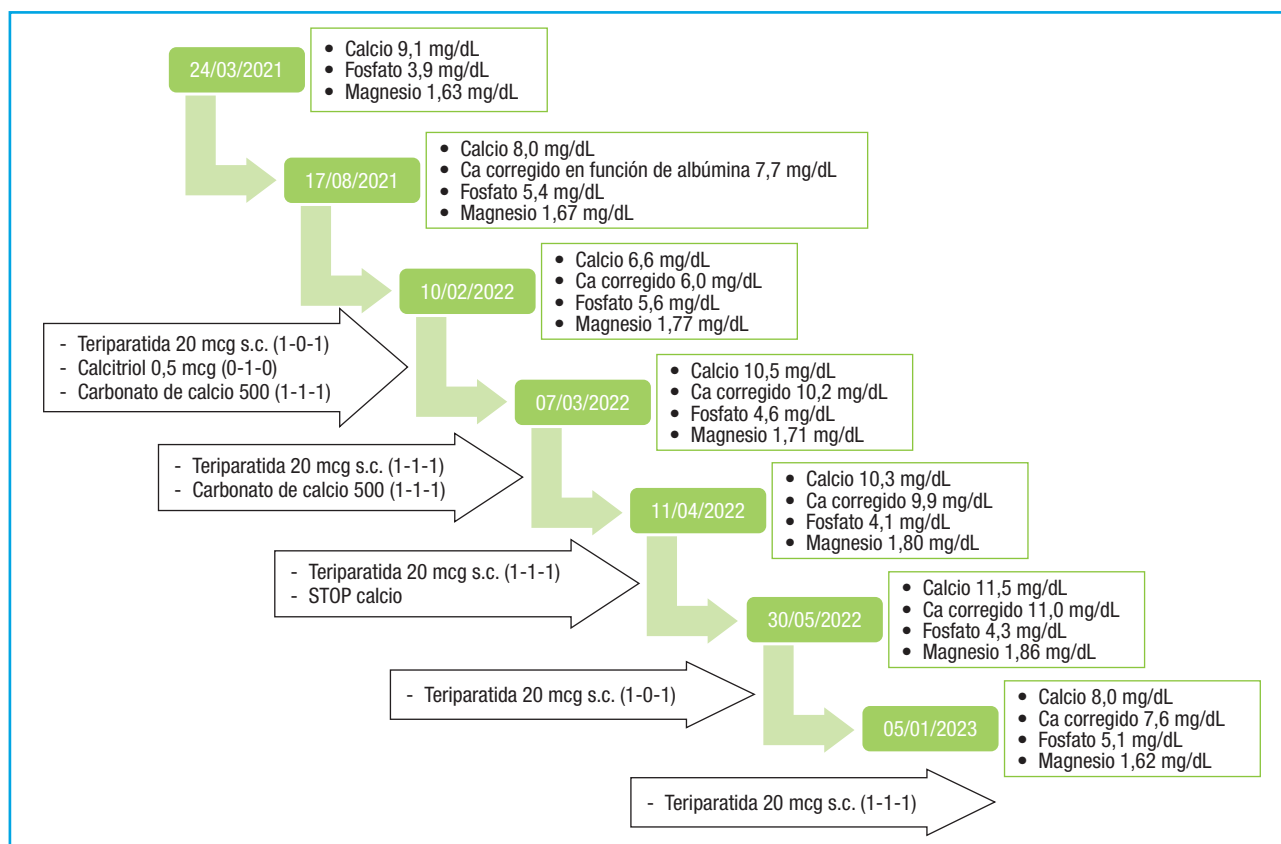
24/03/2021

- Calcio 9,1 mg/dL
- Fosfato 3,9 mg/dL
- Magnesio 1,63 mg/dL

17/08/2021

- Calcio 8,0 mg/dL
- Ca corregido en función de albúmina 7,7 mg/dL
- Fosfato 5,4 mg/dL
- Magnesio 1,67 mg/dL

10/02/2022

- Calcio 6,6 mg/dL
- Ca corregido 6,0 mg/dL
- Fosfato 5,6 mg/dL
- Magnesio 1,77 mg/dL

- Teriparatida 20 mcg s.c. (1-0-1)
- Calcitriol 0,5 mcg (0-1-0)
- Carbonato de calcio 500 (1-1-1)

07/03/2022

- Calcio 10,5 mg/dL
- Ca corregido 10,2 mg/dL
- Fosfato 4,6 mg/dL
- Magnesio 1,71 mg/dL

- Teriparatida 20 mcg s.c. (1-1-1)
- Carbonato de calcio 500 (1-1-1)

11/04/2022

- Calcio 10,3 mg/dL
- Ca corregido 9,9 mg/dL
- Fosfato 4,1 mg/dL
- Magnesio 1,80 mg/dL

- Teriparatida 20 mcg s.c. (1-1-1)
- STOP calcio

30/05/2022

- Calcio 11,5 mg/dL
- Ca corregido 11,0 mg/dL
- Fosfato 4,3 mg/dL
- Magnesio 1,86 mg/dL

- Teriparatida 20 mcg s.c. (1-0-1)

05/01/2023

- Calcio 8,0 mg/dL
- Ca corregido 7,6 mg/dL
- Fosfato 5,1 mg/dL
- Magnesio 1,62 mg/dL

- Teriparatida 20 mcg s.c. (1-1-1)